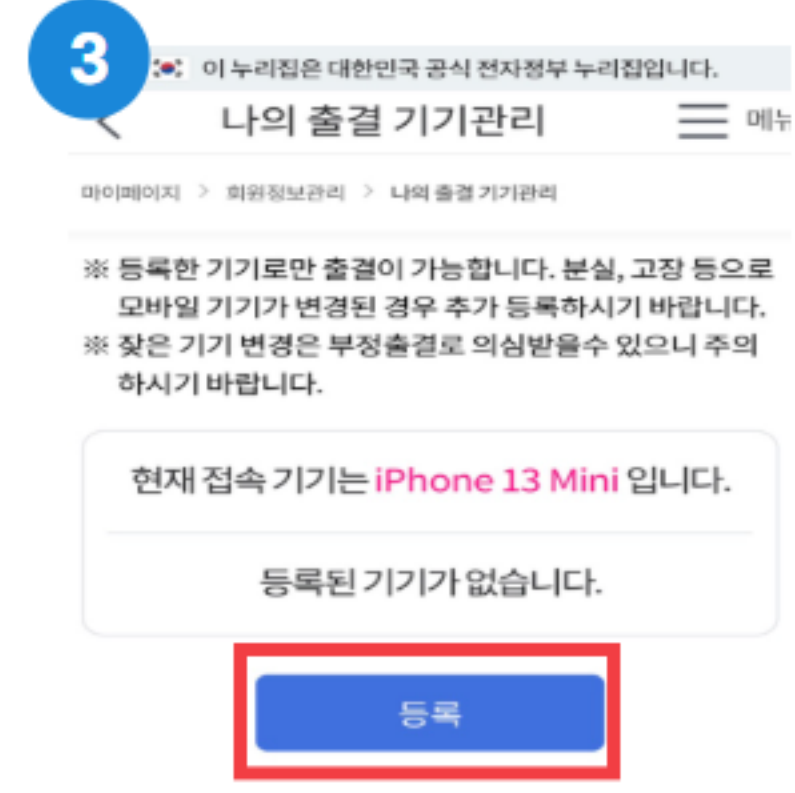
3

이 누리집은 대한민국 공식 전자정부 누리집입니다.

나의 출결 기기관리

메뉴

마이페이지 > 회원정보관리 > 나의 출결 기기관리

※ 등록한 기기로만 출결이 가능합니다. 분실, 고장 등으로 모바일 기기가 변경된 경우 추가 등록하시기 바랍니다.
※ 잦은 기기 변경은 부정출결로 의심받을수 있으니 주의하시기 바랍니다.

현재 접속 기기는 iPhone 13 Mini 입니다.

등록된 기기가 없습니다.

등록